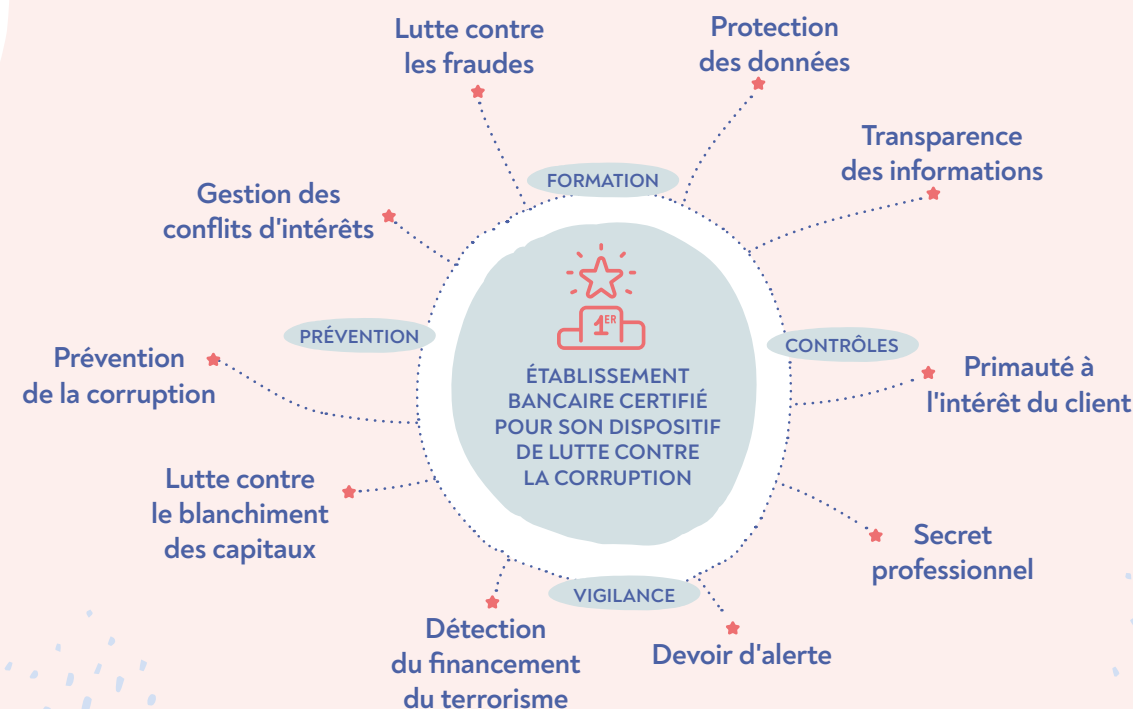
Lutte contre les fraudes

Protection des données

Transparence des informations

Gestion des conflits d'intérêts

FORMATION

$1^{ER}$

PRÉVENTION

CONTRÔLES

Prévention de la corruption

ÉTABLISSEMENT BANCAIRE CERTIFIÉ POUR SON DISPOSITIF DE LUTTE CONTRE LA CORRUPTION

Primauté à l'intérêt du client

Lutte contre le blanchiment des capitaux

Secret professionnel

VIGILANCE

Détection du financement du terrorisme

Devoir d'alerte